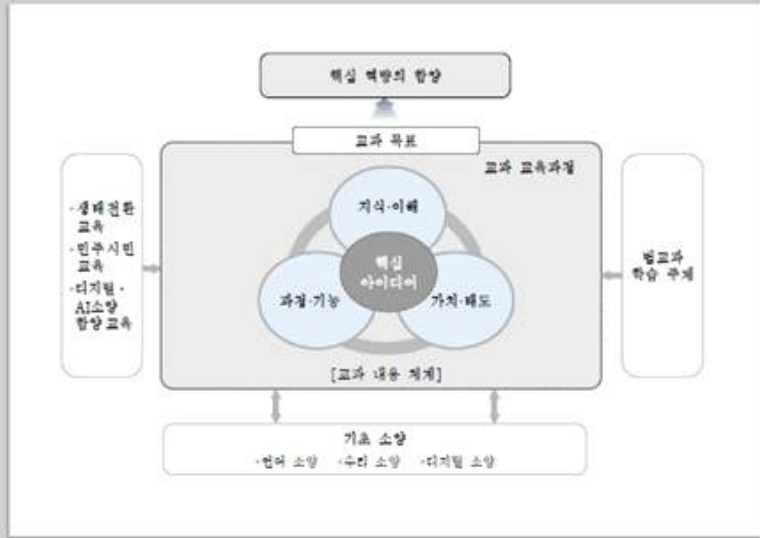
핵심 역량의 함양

교과 목표

교과 교육과정

·생태전환 교육
·민주시민 교육
·디지털·AI소양 함양교육

지식·이해

핵심 아이디어

과정·기능

가치·태도

범교과 학습 주제

[교과 내용 체계]

기초 소양
·언어 소양 ·수리 소양 ·디지털 소양